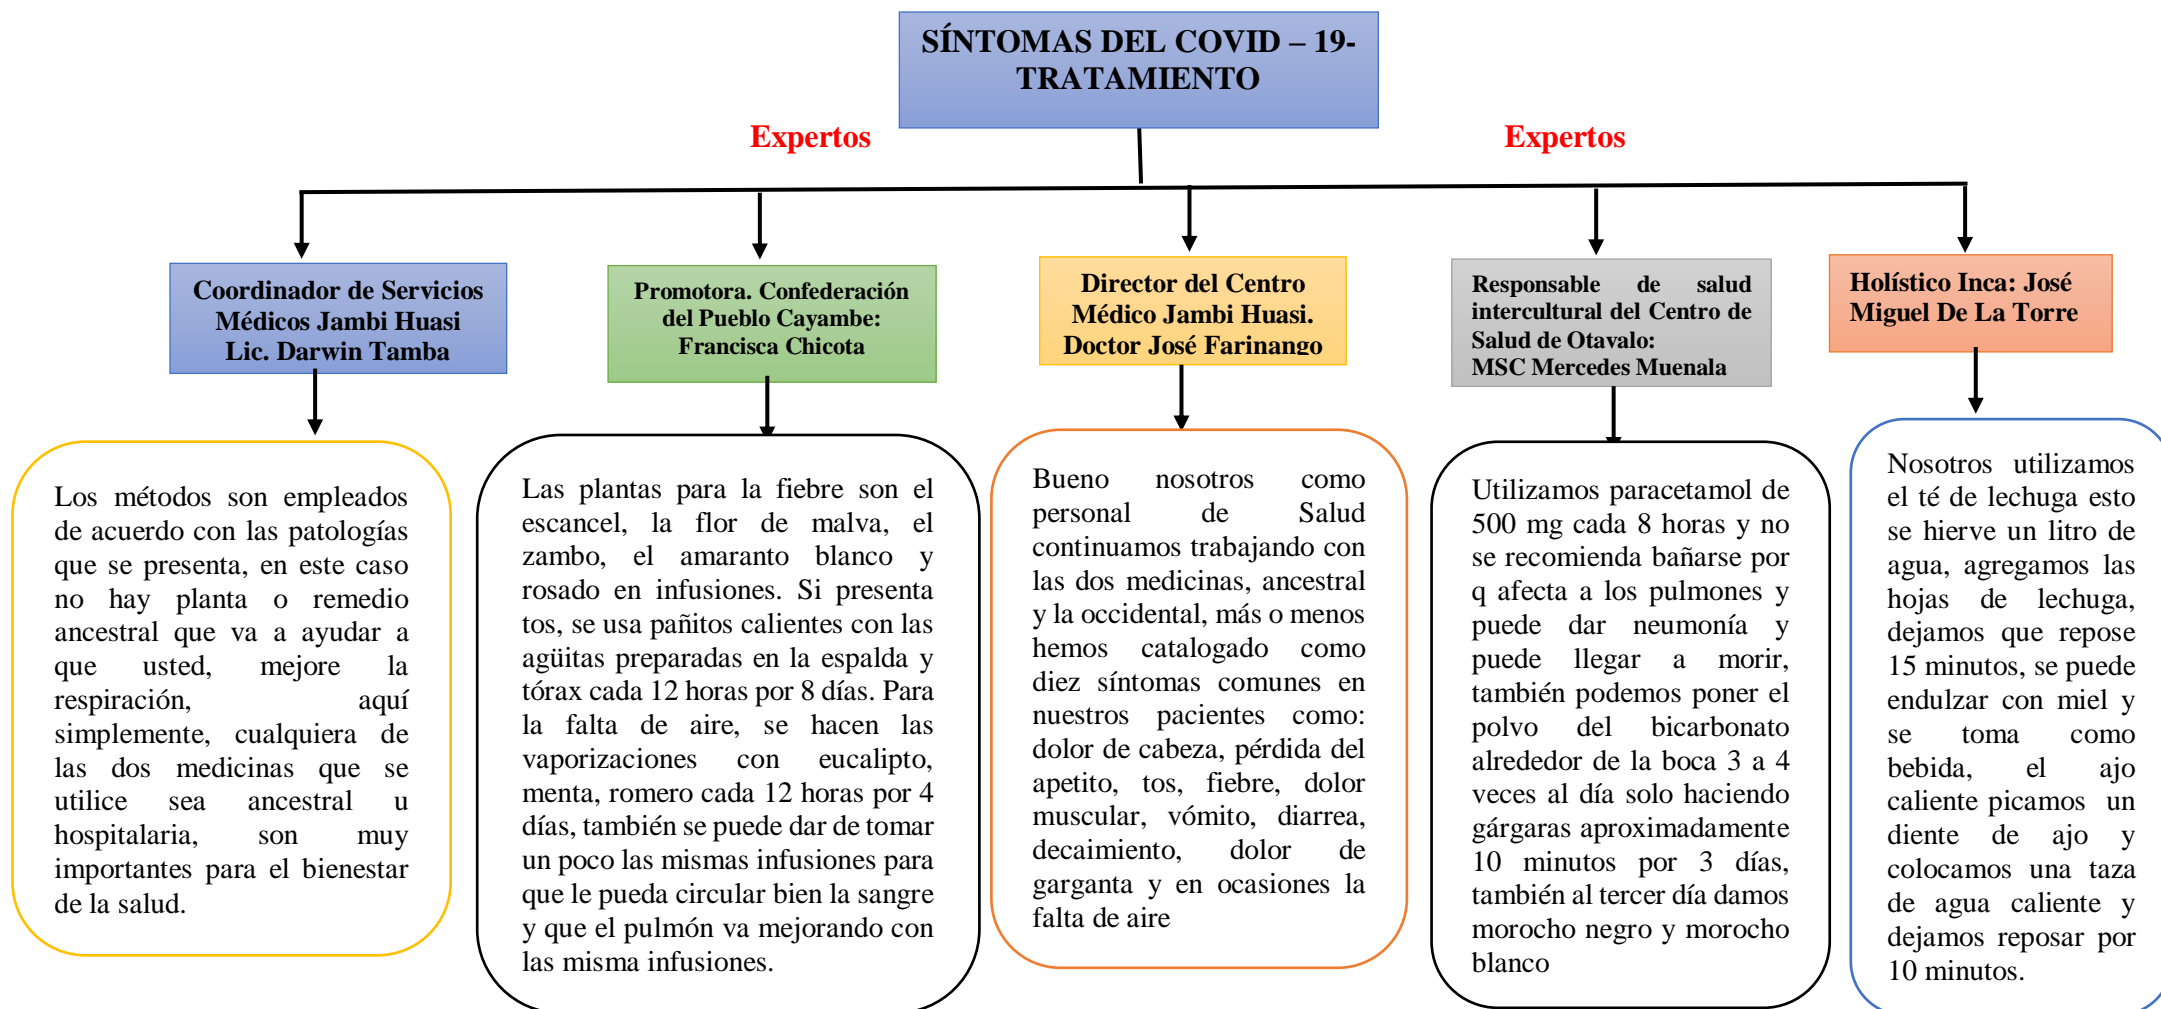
SÍNTOMAS DEL COVID – 19- TRATAMIENTO

Expertos

Expertos

Coordinador de Servicios Médicos Jambi Huasi Lic. Darwin Tamba

Promotora. Confederación del Pueblo Cayambe: Francisca Chicota

Director del Centro Médico Jambi Huasi. Doctor José Farinango

Responsable de salud intercultural del Centro de Salud de Otavalo: MSC Mercedes Muenala

Holístico Inca: José Miguel De La Torre

Los métodos son empleados de acuerdo con las patologías que se presenta, en este caso no hay planta o remedio ancestral que va a ayudar a que usted, mejore la respiración, aquí simplemente, cualquiera de las dos medicinas que se utilice sea ancestral u hospitalaria, son muy importantes para el bienestar de la salud.

Las plantas para la fiebre son el escancel, la flor de malva, el zambo, el amaranto blanco y rosado en infusiones. Si presenta tos, se usa pañitos calientes con las agüitas preparadas en la espalda y tórax cada 12 horas por 8 días. Para la falta de aire, se hacen las vaporizaciones con eucalipto, menta, romero cada 12 horas por 4 días, también se puede dar de tomar un poco las mismas infusiones para que le pueda circular bien la sangre y que el pulmón va mejorando con las misma infusiones.

Bueno nosotros como personal de Salud continuamos trabajando con las dos medicinas, ancestral y la occidental, más o menos hemos catalogado como diez síntomas comunes en nuestros pacientes como: dolor de cabeza, pérdida del apetito, tos, fiebre, dolor muscular, vómito, diarrea, decaimiento, dolor de garganta y en ocasiones la falta de aire

Utilizamos paracetamol de 500 mg cada 8 horas y no se recomienda bañarse por q afecta a los pulmones y puede dar neumonía y puede llegar a morir, también podemos poner el polvo del bicarbonato alrededor de la boca 3 a 4 veces al día solo haciendo gárgaras aproximadamente 10 minutos por 3 días, también al tercer día damos morocho negro y morocho blanco

Nosotros utilizamos el té de lechuga esto se hierve un litro de agua, agregamos las hojas de lechuga, dejamos que repose 15 minutos, se puede endulzar con miel y se toma como bebida, el ajo caliente picamos un diente de ajo y colocamos una taza de agua caliente y dejamos reposar por 10 minutos.